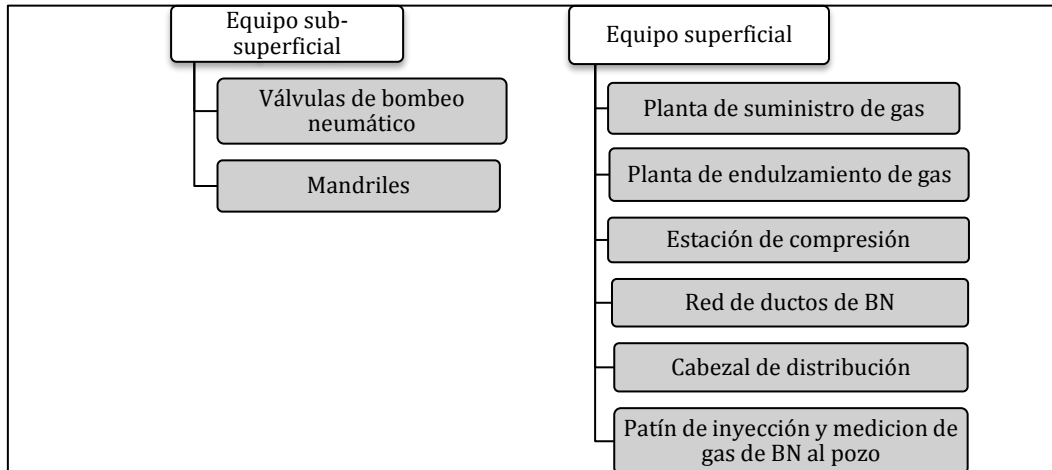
Equipo subsuperficial

Válvulas de bombeo neumático

Mandriles

Equipo superficial

Planta de suministro de gas

Planta de endulzamiento de gas

Estación de compresión

Red de ductos de BN

Cabezal de distribución

Patín de inyección y medicion de gas de BN al pozo